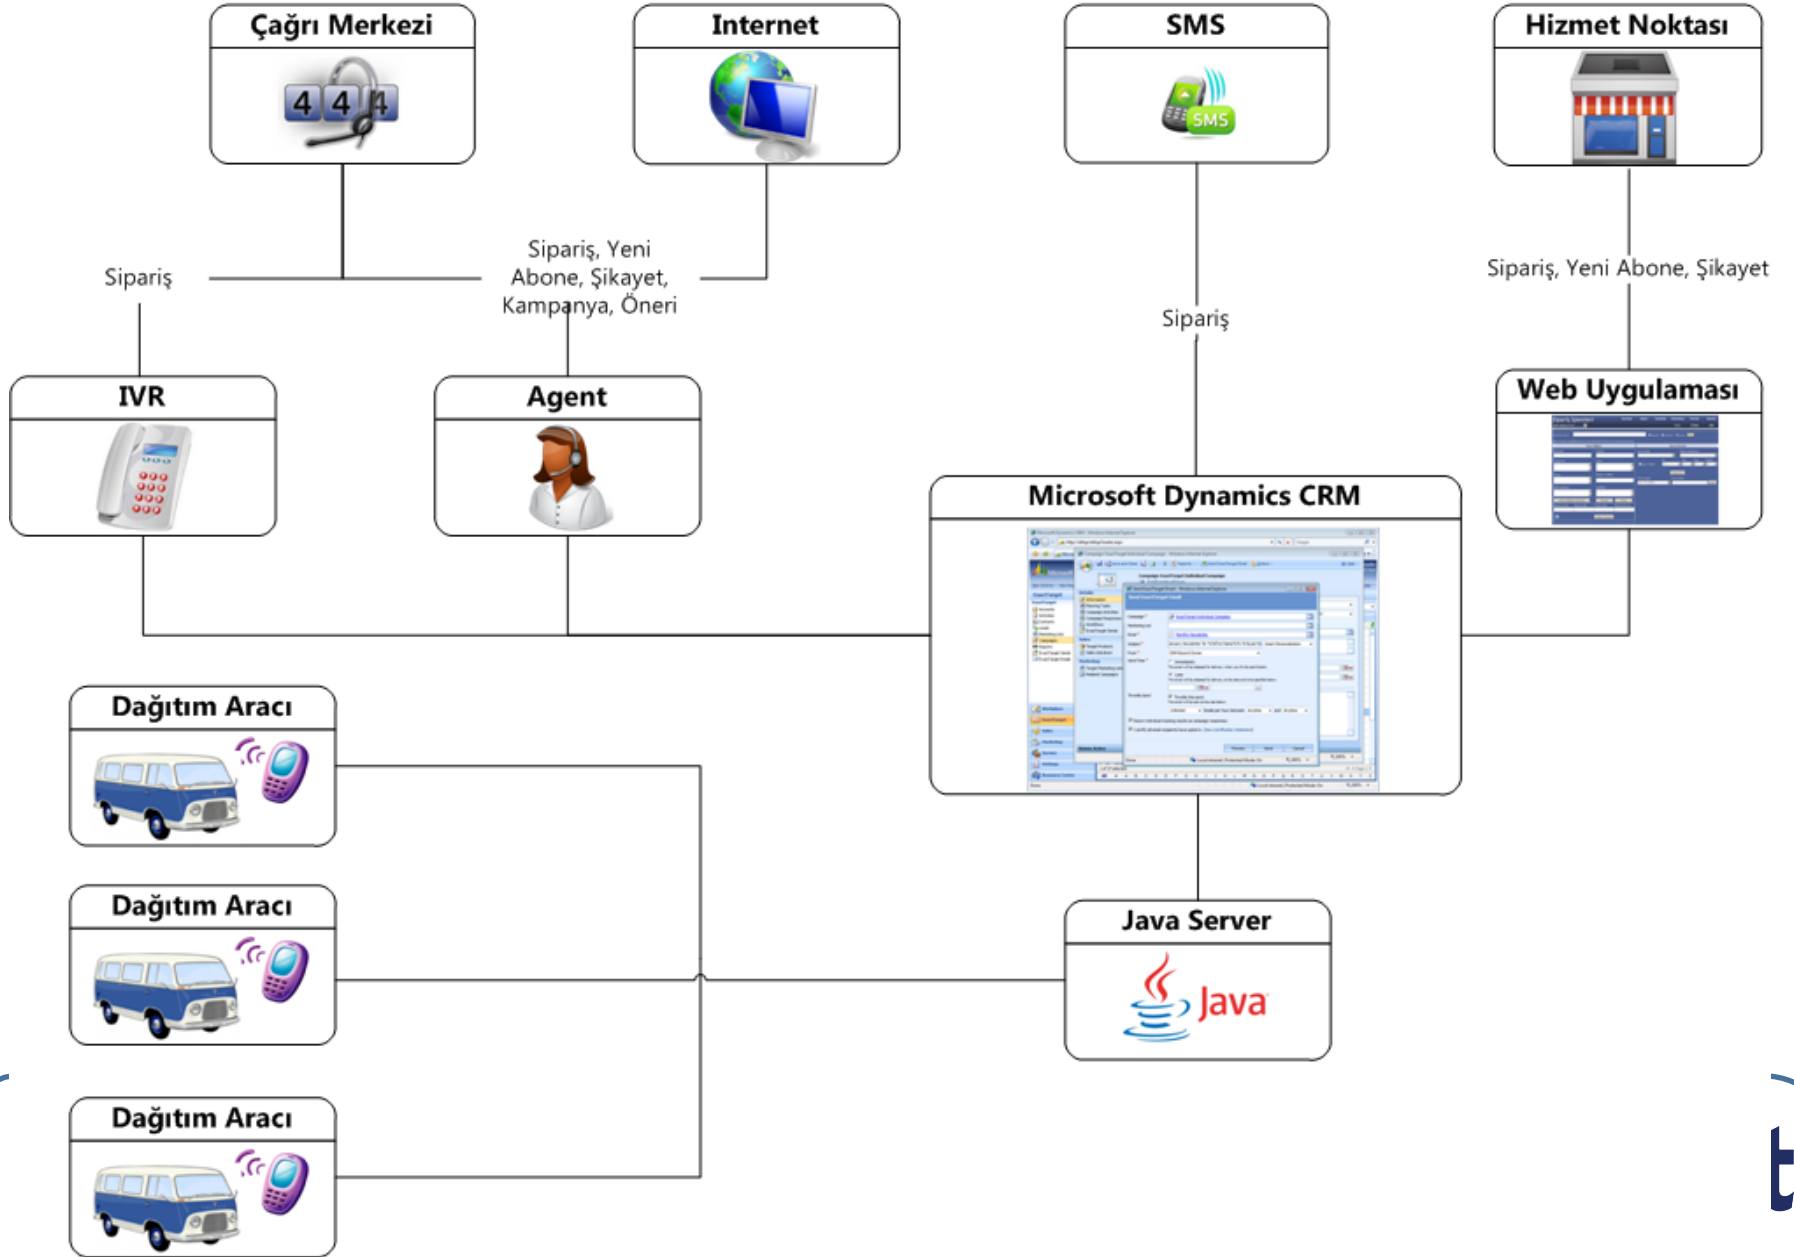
Çağrı Merkezi

444

Internet

SMS

SMS

Hizmet Noktası

Sipariş

Sipariş, Yeni Abone, Şikayet, Kampanya, Öneri

Sipariş

Sipariş, Yeni Abone, Şikayet

IVR

Agent

Web Uygulaması

Microsoft Dynamics CRM

Dağıtım Aracı

Dağıtım Aracı

Dağıtım Aracı

Java Server

Java